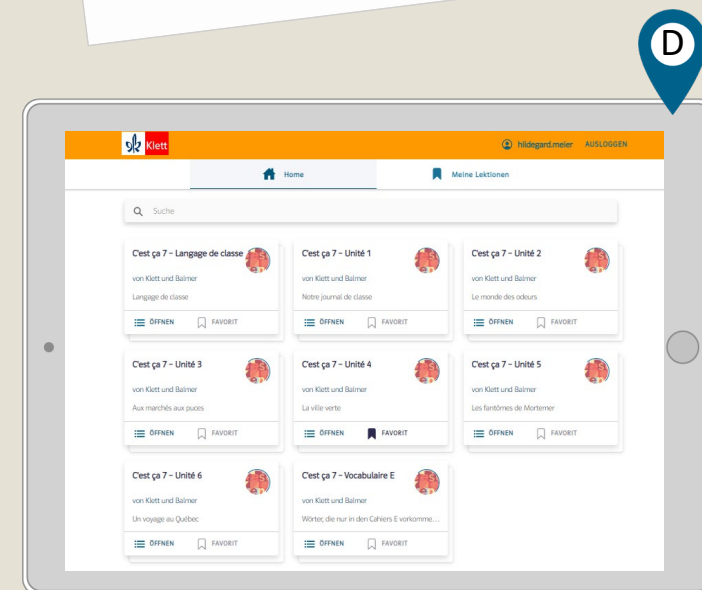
D

Klett

hildegard.meier AUSLOGGEN

Home

Meine Lektionen

Suche

C'est ça 7 – Langage de classe
von Klett und Balmer
Langage de classe
ÖFFNEN FAVORIT

C'est ça 7 – Unité 1
von Klett und Balmer
Notre journal de classe
ÖFFNEN FAVORIT

C'est ça 7 – Unité 2
von Klett und Balmer
Le monde des odeurs
ÖFFNEN FAVORIT

C'est ça 7 – Unité 3
von Klett und Balmer
Aux marchés aux puces
ÖFFNEN FAVORIT

C'est ça 7 – Unité 4
von Klett und Balmer
La ville verte
ÖFFNEN FAVORIT

C'est ça 7 – Unité 5
von Klett und Balmer
Les fantômes de Mortemer
ÖFFNEN FAVORIT

C'est ça 7 – Unité 6
von Klett und Balmer
Un voyage au Québec
ÖFFNEN FAVORIT

C'est ça 7 – Vocabulaire E
von Klett und Balmer
Wörter, die nur in den Cahiers E vorkomme...
ÖFFNEN FAVORIT